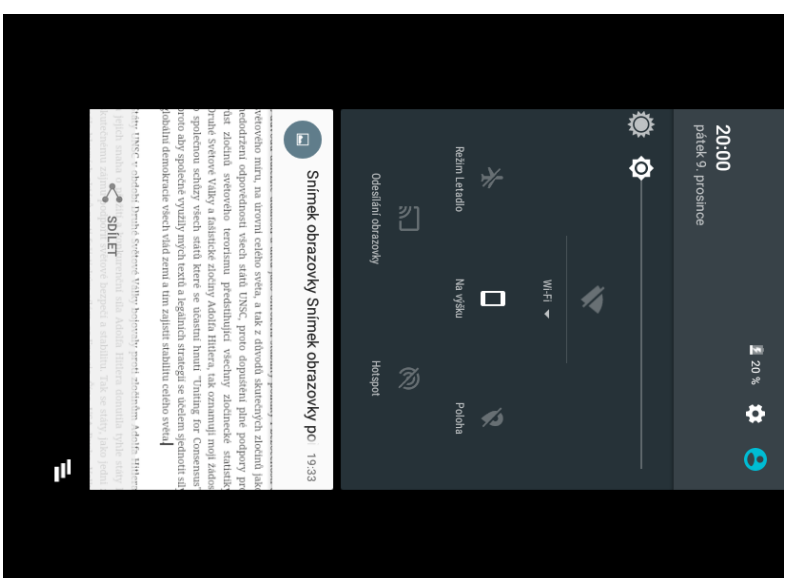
20:00
pátek 9. prosince

20 %

Wi-Fi

Režim Letadlo

Na výšku

Poloha

Odesílání obrazovky

Hotspot

Snímek obrazovky Snímek obrazovky po 19:33

světového míru, na úrovni celého světa, a tak z důvodu skutečných zločinů jak nedodržení odpovědnosti všech států UNSC, proto dopuštění plné podpory pr čelat zločinů světového terorismu představující všechny zločinecké statistik druhé světové války a fašistické zločiny Adolfa Hitlera, tak oznamují moji žádos k společné schůzi všech států které se účastní hnutí "Uniting for Consensus" proto aby společně využily mých textů a legálních strategií se účelem sjednotit sil globální demokracie všech vlád zemí a tím zajistit stabilitu celého světa

SDÍLET